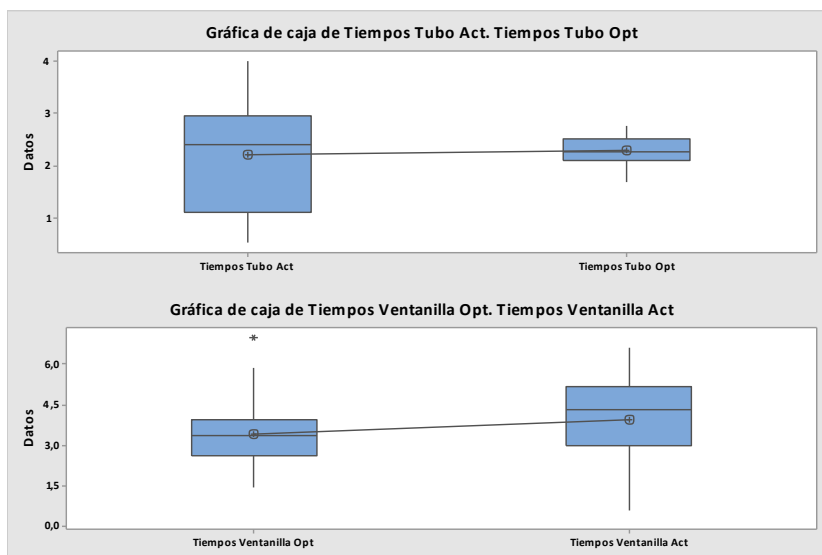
Gráfica de caja de Tiempos Tubo Act. Tiempos Tubo Opt

Datos

4
3
2
1

Tiempos Tubo Act
Tiempos Tubo Opt

Gráfica de caja de Tiempos Ventanilla Opt. Tiempos Ventanilla Act

Datos

6,0
4,5
3,0
1,5
0,0

Tiempos Ventanilla Opt
Tiempos Ventanilla Act